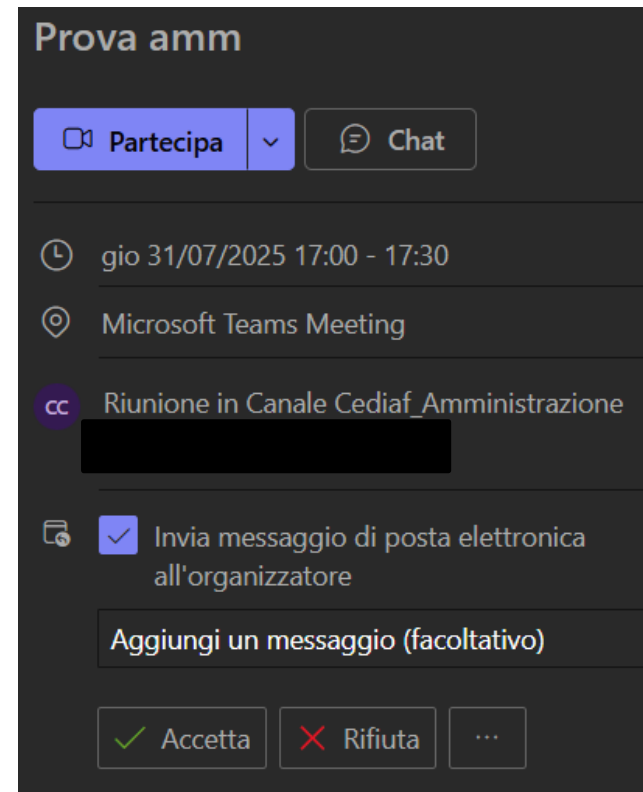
Prova amm

Partecipa

Chat

gio 31/07/2025 17:00 - 17:30

Microsoft Teams Meeting

CC Riunione in Canale Cediaf_Amministrazione

Invia messaggio di posta elettronica all'organizzatore

Aggiungi un messaggio (facoltativo)

Accetta

Rifiuta

···